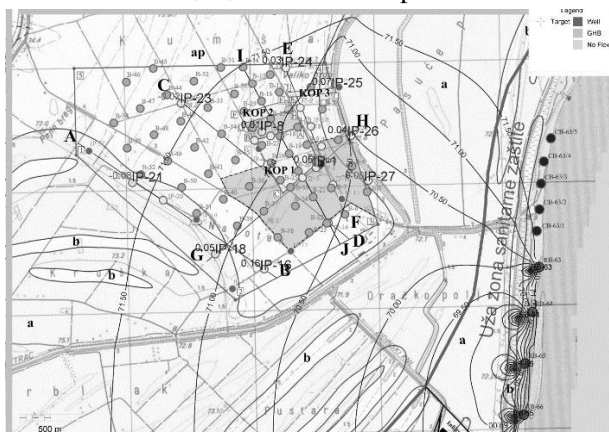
Legend
Target
Well
GHB
No Flow
ap
I
E
0.03
IP-24
C
IP-23
0.07
IP-25
KOP 3
KOP 2
IP-8
H
0.04
IP-26
A
KOP 1
0.05
0.08
IP-21
IP-27
F
J
D
G
0.05
IP-18
0.16
IP-16
B
b
b
a
a
b
71.50
71.00
70.50
70.00
Uža zona sanitarne zaštite
CB-63/5
CB-63/4
CB-63/3
CB-63/2
CB-63/1
Oračko polje
500 m